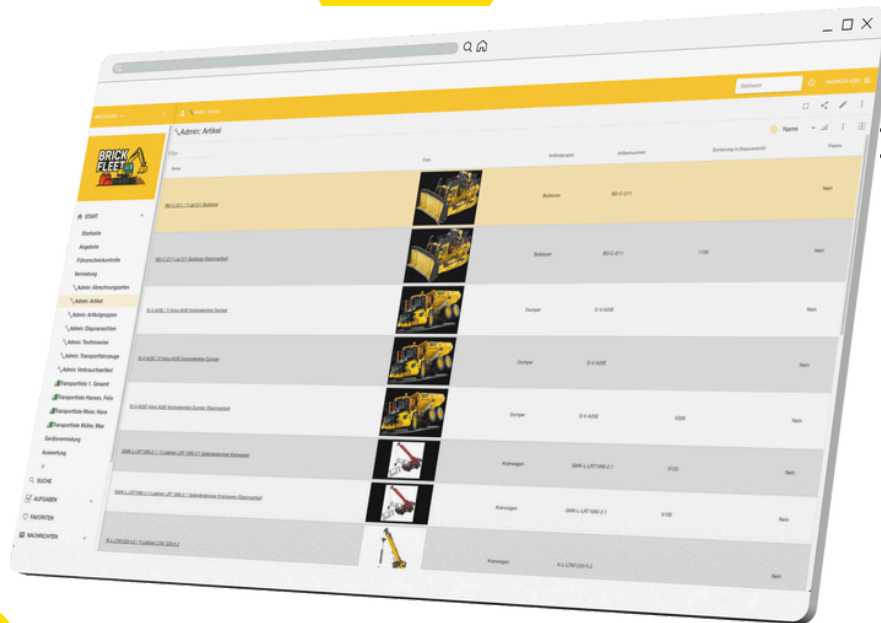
BRICK FLEET

Stichwort

Admin: Artikel

Name

Filter

Name

Foto

Artikelgruppe

Artikelnummer

Sortierung in Dispoansichten

Palette

START

Startseite

Angebote

Führerscheinkontrolle

Vermietung

Admin: Abrechnungsarten

Admin: Artikel

Admin: Artikelgruppen

Admin: Dispoansichten

Admin: Teilinventar

Admin: Transportfahrzeuge

Admin: Verbrauchsartikel

Transportliste 1. Gesamt

Transportliste Hansen, Felix

Transportliste Meier, Hans

Transportliste Müller, Max

Geräteverwaltung

Auswertung

SUCHE

AUFGABEN

FAVORITEN

NACHRICHTEN

Bulldozer

BD-C-D11

Nein

Bulldozer

BD-C-D11

1100

Nein

Dumper

D-V-A25E

Nein

Dumper

D-V-A25E

Nein

Dumper

D-V-A25E

3000

Nein

Kranwagen

GMK-L-LRT1090-2.1

5120

Nein

Kranwagen

GMK-L-LRT1090-2.1

6100

Nein

Kranwagen

K-L-LTM1220-5.2